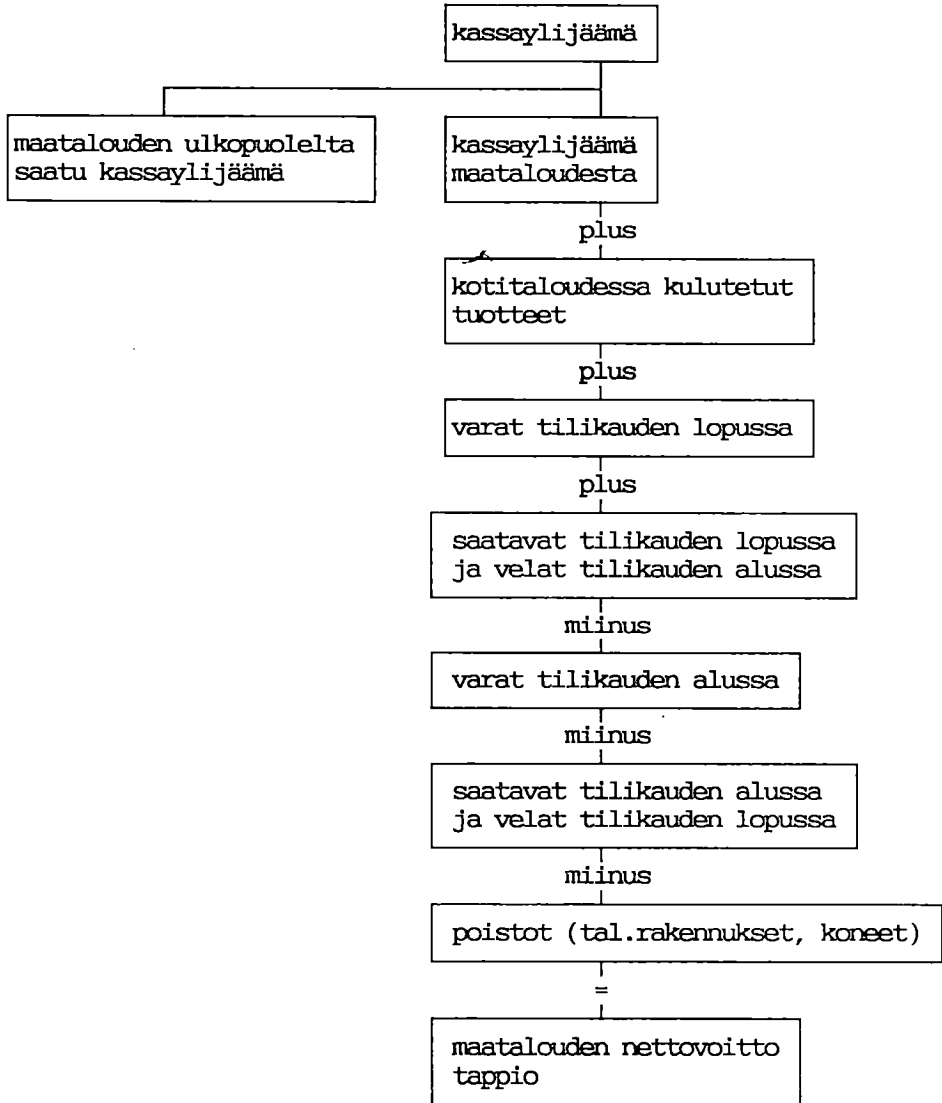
kassaylijäämä

maatalouden ulkopuolelta saatu kassaylijäämä

kassaylijäämä maataloudesta

plus

kotitaloudessa kulutetut tuotteet

plus

varat tilikauden lopussa

plus

saatavat tilikauden lopussa ja velat tilikauden alussa

miinus

varat tilikauden alussa

miinus

saatavat tilikauden alussa ja velat tilikauden lopussa

miinus

poistot (tal.rakennukset, koneet)

=

maatalouden nettovoitto tappio